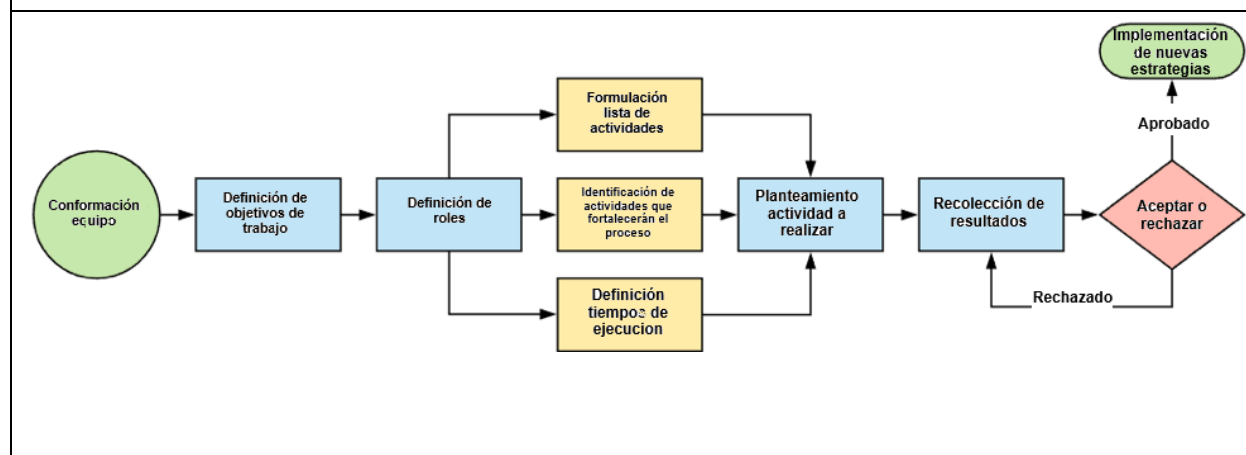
Conformación equipo

Definición de objetivos de trabajo

Definición de roles

Formulación lista de actividades

Identificación de actividades que fortalecerán el proceso

Definición tiempos de ejecucion

Planteamiento actividad a realizar

Recolección de resultados

Aceptar o rechazar

Aprobado

Implementación de nuevas estrategias

Rechazado